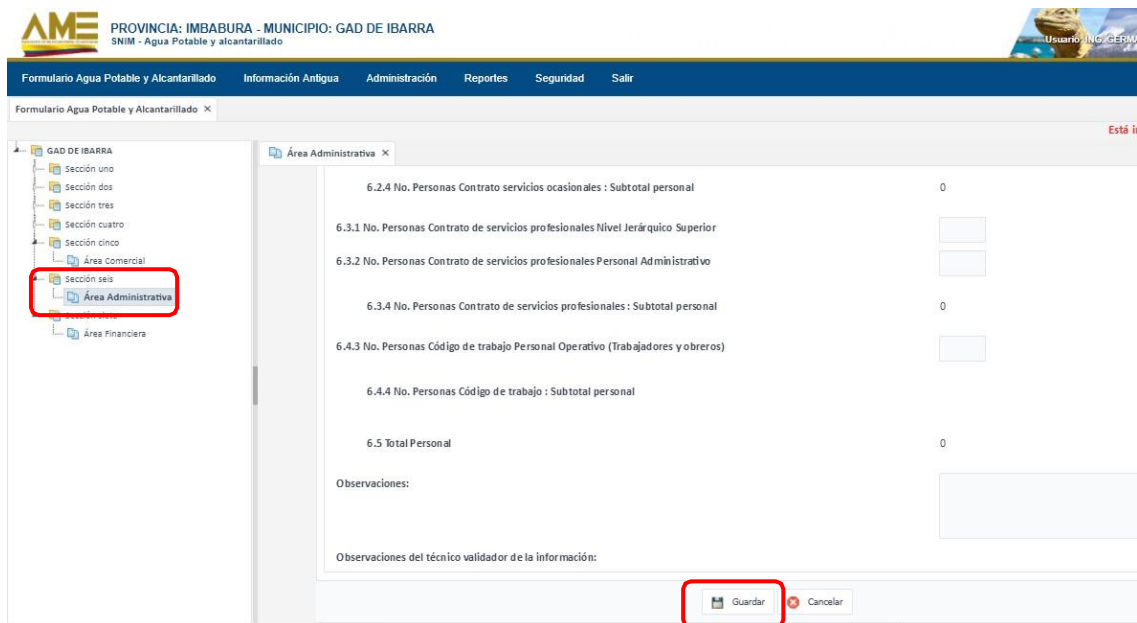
AME

PROVINCIA: IMBABURA - MUNICIPIO: GAD DE IBARRA
SNIM - Agua Potable y alcantarillado

Usuario: ING GERMA

Formulario Agua Potable y Alcantarillado | Información Antigua | Administración | Reportes | Seguridad | Salir

Formulario Agua Potable y Alcantarillado ×

Está i

GAD DE IBARRA
Sección uno
Sección dos
Sección tres
Sección cuatro
Sección cinco
Área Comercial
Sección seis
Área Administrativa
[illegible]
Área Financiera

Área Administrativa ×

6.2.4 No. Personas Contrato servicios ocasionales : Subtotal personal 0

6.3.1 No. Personas Contrato de servicios profesionales Nivel Jerárquico Superior

6.3.2 No. Personas Contrato de servicios profesionales Personal Administrativo

6.3.4 No. Personas Contrato de servicios profesionales : Subtotal personal 0

6.4.3 No. Personas Código de trabajo Personal Operativo (Trabajadores y obreros)

6.4.4 No. Personas Código de trabajo : Subtotal personal

6.5 Total Personal 0

Observaciones:

Observaciones del técnico validador de la información:

Guardar | Cancelar